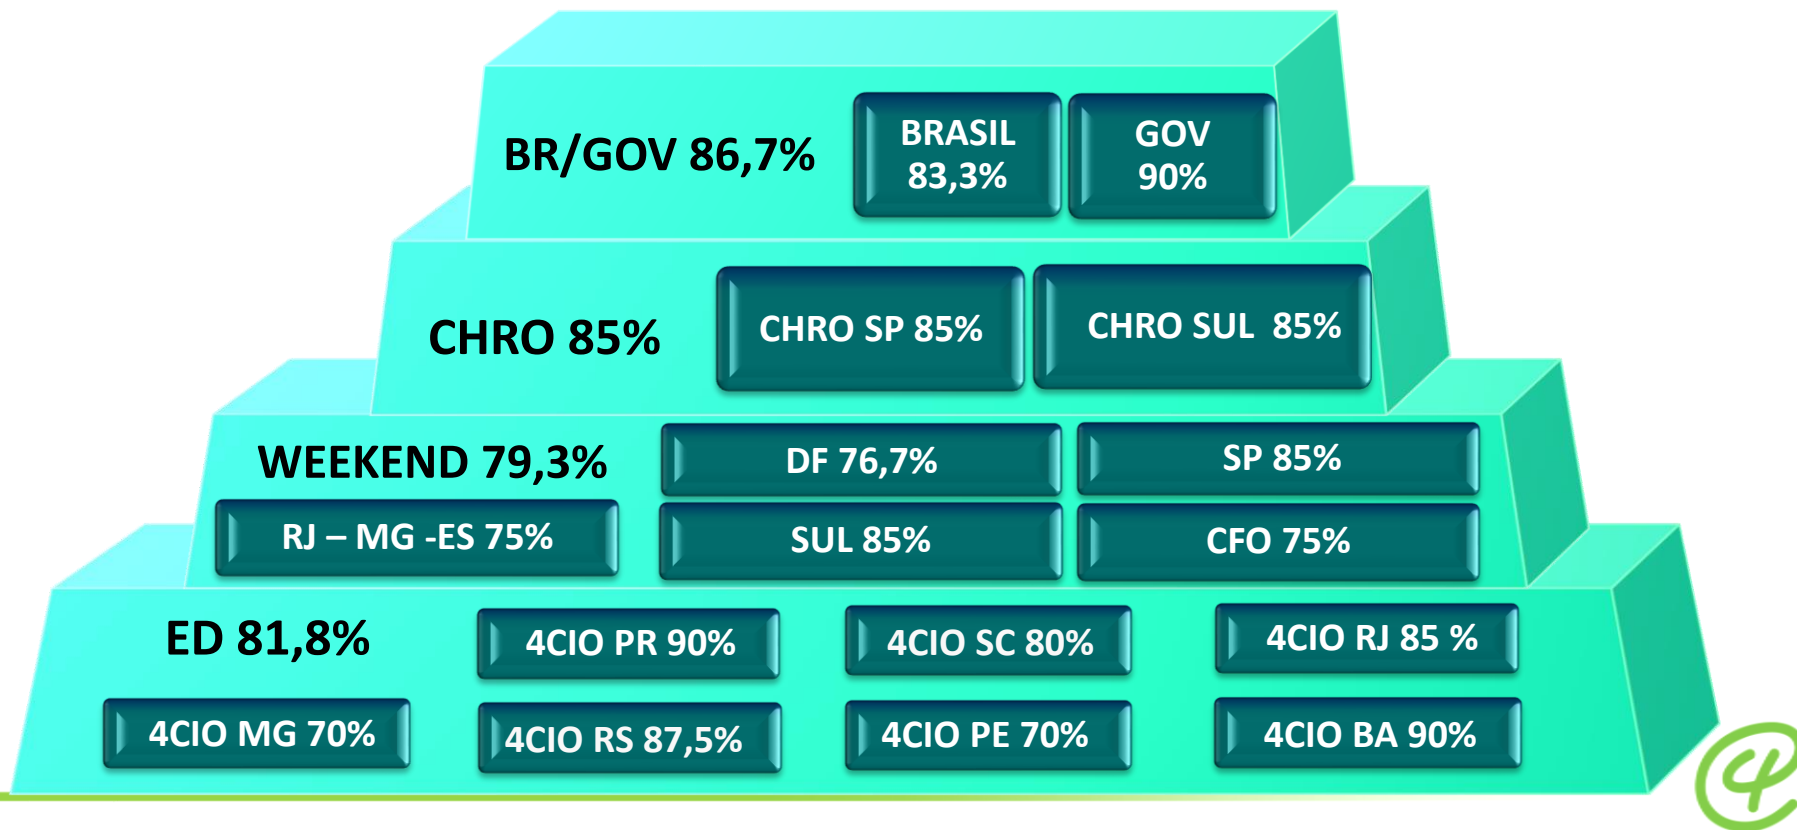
BR/GOV 86,7%

BRASIL 83,3%

GOV 90%

CHRO 85%

CHRO SP 85%

CHRO SUL 85%

WEEKEND 79,3%

DF 76,7%

SP 85%

RJ – MG -ES 75%

SUL 85%

CFO 75%

ED 81,8%

4CIO PR 90%

4CIO SC 80%

4CIO RJ 85 %

4CIO MG 70%

4CIO RS 87,5%

4CIO PE 70%

4CIO BA 90%